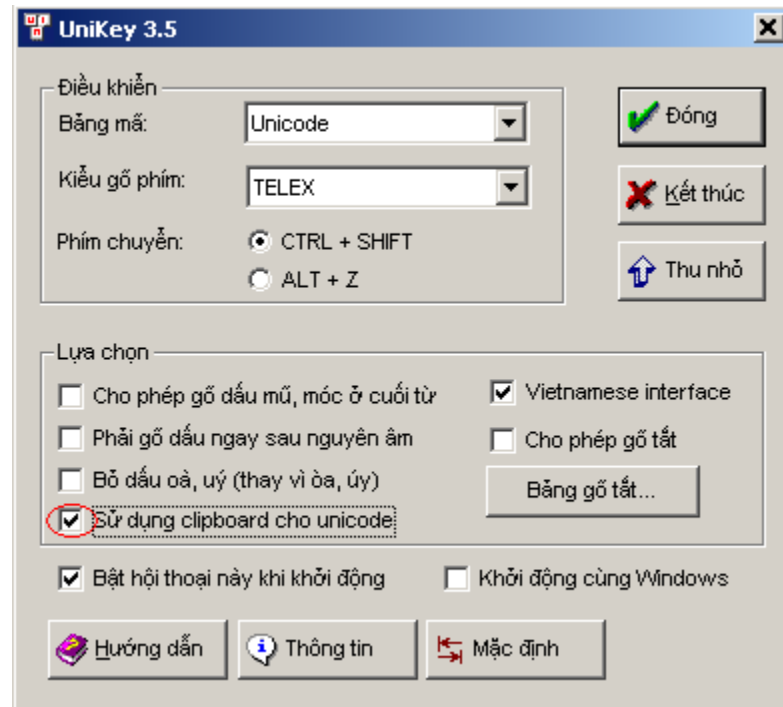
UniKey 3.5

Điều khiển
Bảng mã: Unicode
Kiểu gõ phím: TELEX
Phím chuyển: CTRL + SHIFT
ALT + Z

Đóng
Kết thúc
Thu nhỏ

Lựa chọn
Cho phép gõ dấu mũ, móc ở cuối từ
Phải gõ dấu ngay sau nguyên âm
Bỏ dấu oà, uý (thay vì òa, úy)
Sử dụng clipboard cho unicode
Vietnamese interface
Cho phép gõ tắt
Bảng gõ tắt...

Bật hội thoại này khi khởi động
Khởi động cùng Windows

Hướng dẫn
Thông tin
Mặc định